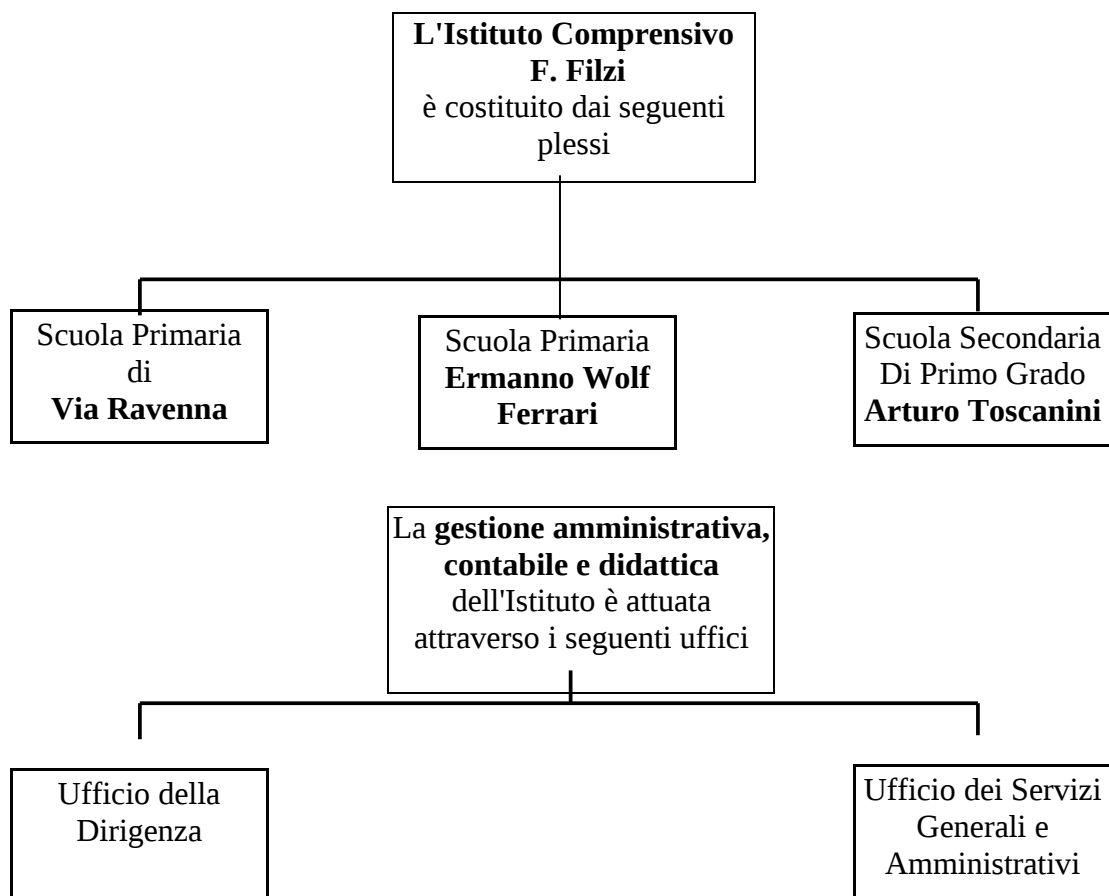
L'Istituto Comprensivo F. Filzi è costituito dai seguenti plessi

Scuola Primaria di Via Ravenna

Scuola Primaria Ermanno Wolf Ferrari

Scuola Secondaria Di Primo Grado Arturo Toscanini

La gestione amministrativa, contabile e didattica dell'Istituto è attuata attraverso i seguenti uffici

Ufficio della Dirigenza

Ufficio dei Servizi Generali e Amministrativi